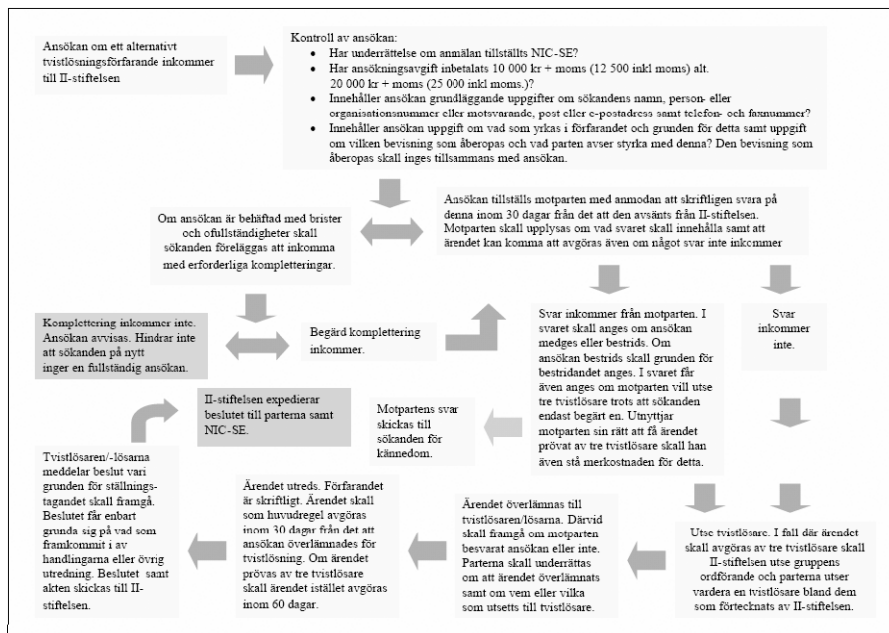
Ansökan om ett alternativt tvistlösningsförfarande inkommer till II-stiftelsen

Kontroll av ansökan:
- Har underrättelse om anmälan tillställts NIC-SE?
- Har ansökningsavgift inbetalats 10 000 kr + moms (12 500 inkl moms) alt. 20 000 kr + moms (25 000 inkl moms.)?
- Innehåller ansökan grundläggande uppgifter om sökandens namn, person- eller organisationsnummer eller motsvarande, post eller e-postadress samt telefon- och faxnummer?
- Innehåller ansökan uppgift om vad som yrkas i förfarandet och grunden för detta samt uppgift om vilken bevisning som åberopas och vad parten avser styrka med denna? Den bevisning som åberopas skall inges tillsammans med ansökan.

Om ansökan är behäftad med brister och ofullständigheter skall sökanden föreläggas att inkomma med erforderliga kompletteringar.

Ansökan tillställs motparten med anmodan att skriftligen svara på denna inom 30 dagar från det att den avsänts från II-stiftelsen. Motparten skall upplysas om vad svaret skall innehålla samt att ärendet kan komma att avgöras även om något svar inte inkommer

Komplettering inkommer inte. Ansökan avvisas. Hindrar inte att sökanden på nytt inger en fullständig ansökan.

Begärd komplettering inkommer.

Svar inkommer från motparten. I svaret skall anges om ansökan medges eller bestrids. Om ansökan bestrids skall grunden för bestridandet anges. I svaret får även anges om motparten vill utse tre tvistlösare trots att sökanden endast begärt en. Utnyttjar motparten sin rätt att få ärendet prövat av tre tvistlösare skall han även stå merkostnaden för detta.

Svar inkommer inte.

II-stiftelsen expedierar beslutet till parterna samt NIC-SE.

Motpartens svar skickas till sökanden för kännedom.

Tvistlösaren/-lösarna meddelar beslut vari grunden för ställningstagandet skall framgå. Beslutet får enbart grunda sig på vad som framkommit i av handlingarna eller övrig utredning. Beslutet samt akten skickas till II-stiftelsen.

Ärendet utreds. Förfarandet är skriftligt. Ärendet skall som huvudregel avgöras inom 30 dagar från det att ansökan överlämnades för tvistlösning. Om ärendet prövas av tre tvistlösare skall ärendet istället avgöras inom 60 dagar.

Ärendet överlämnas till tvistlösaren/lösarna. Därvid skall framgå om motparten besvarat ansökan eller inte. Parterna skall underrättas om att ärendet överlämnats samt om vem eller vilka som utsetts till tvistlösare.

Utse tvistlösare. I fall där ärendet skall avgöras av tre tvistlösare skall II-stiftelsen utse gruppens ordförande och parterna utser vardera en tvistlösare bland dem som förtecknats av II-stiftelsen.